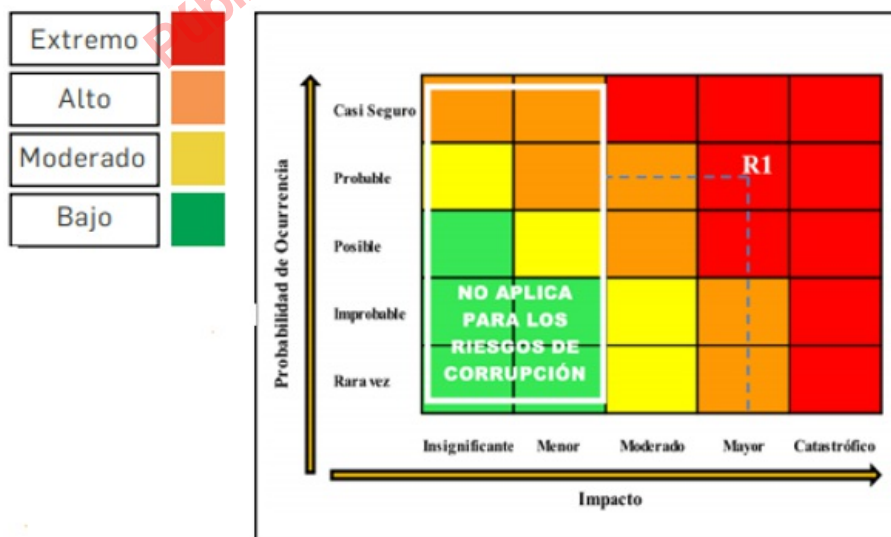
Extremo
Alto
Moderado
Bajo

Probabilidad de Ocurrencia

Casi Seguro
Probable
Posible
Improbable
Rara vez

R1

NO APLICA PARA LOS RIESGOS DE CORRUPCIÓN

Insignificante
Menor
Moderado
Mayor
Catastrófico

Impacto